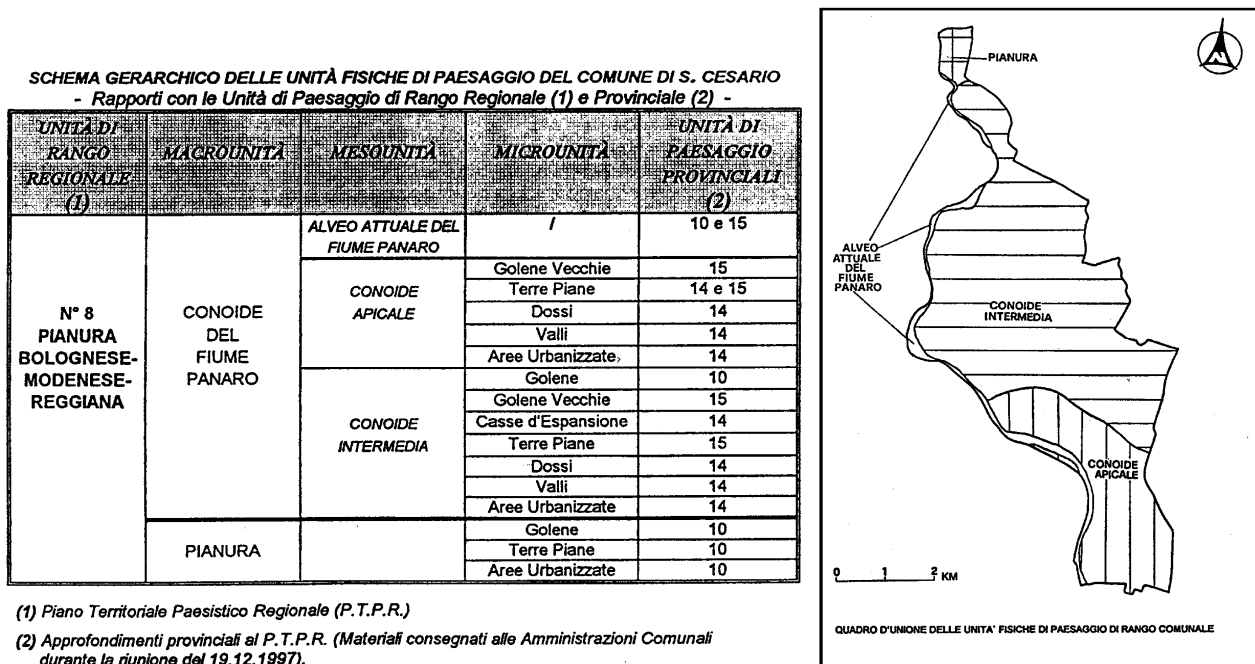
SCHEMA GERARCHICO DELLE UNITÀ FISICHE DI PAESAGGIO DEL COMUNE DI S. CESARIO
- Rapporti con le Unità di Paesaggio di Rango Regionale (1) e Provinciale (2) -

| UNITÀ DI RANGO REGIONALE (1) | MACROUNITÀ | MESOUNITÀ | MICROUNITÀ | UNITÀ DI PAESAGGIO PROVINCIALI (2) |
|---|---|---|---|---|
| N° 8 PIANURA BOLOGNESE-MODENESE-REGGIANA | CONOIDE DEL FIUME PANARO | ALVEO ATTUALE DEL FIUME PANARO | / | 10 e 15 |
| | | CONOIDE APICALE | Golene Vecchie | 15 |
| | | | Terre Piane | 14 e 15 |
| | | | Dossi | 14 |
| | | | Valli | 14 |
| | | | Aree Urbanizzate | 14 |
| | | CONOIDE INTERMEDIA | Golene | 10 |
| | | | Golene Vecchie | 15 |
| | | | Casse d'Espansione | 14 |
| | | | Terre Piane | 15 |
| | | | Dossi | 14 |
| | | | Valli | 14 |
| | | | Aree Urbanizzate | 14 |
| | PIANURA | | Golene | 10 |
| | | | Terre Piane | 10 |
| | | | Aree Urbanizzate | 10 |

(1) Piano Territoriale Paesistico Regionale (P.T.P.R.)

(2) Approfondimenti provinciali al P.T.P.R. (Materiali consegnati alle Amministrazioni Comunali durante la riunione del 19.12.1997).

PIANURA

ALVEO ATTUALE DEL FIUME PANARO

CONOIDE INTERMEDIA

CONOIDE APICALE

0 1 2 KM

QUADRO D'UNIONE DELLE UNITA' FISICHE DI PAESAGGIO DI RANGO COMUNALE